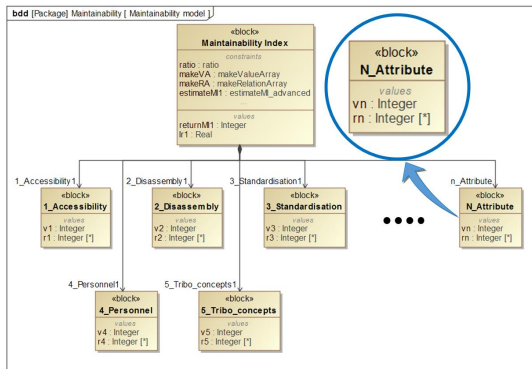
bdd [Package] Maintainability [ Maintainability model ]

«block»
Maintainability Index
constraints
ratio : ratio
makeVA : makeValueArray
makeRA : makeRelationArray
estimateMI1 : estimateMI_advanced
values
returnMI1 : Integer
Ir1 : Real

«block»
N_Attribute
values
vn : Integer
rn : Integer [*]

1_Accessibility1
«block»
1_Accessibility
values
v1 : Integer
r1 : Integer [*]

2_Disassembly1
«block»
2_Disassembly
values
v2 : Integer
r2 : Integer [*]

3_Standardisation1
«block»
3_Standardisation
values
v3 : Integer
r3 : Integer [*]

n_Attribute
«block»
N_Attribute
values
vn : Integer
rn : Integer [*]

4_Personnel1
«block»
4_Personnel
values
v4 : Integer
r4 : Integer [*]

5_Tribo_concepts1
«block»
5_Tribo_concepts
values
v5 : Integer
r5 : Integer [*]